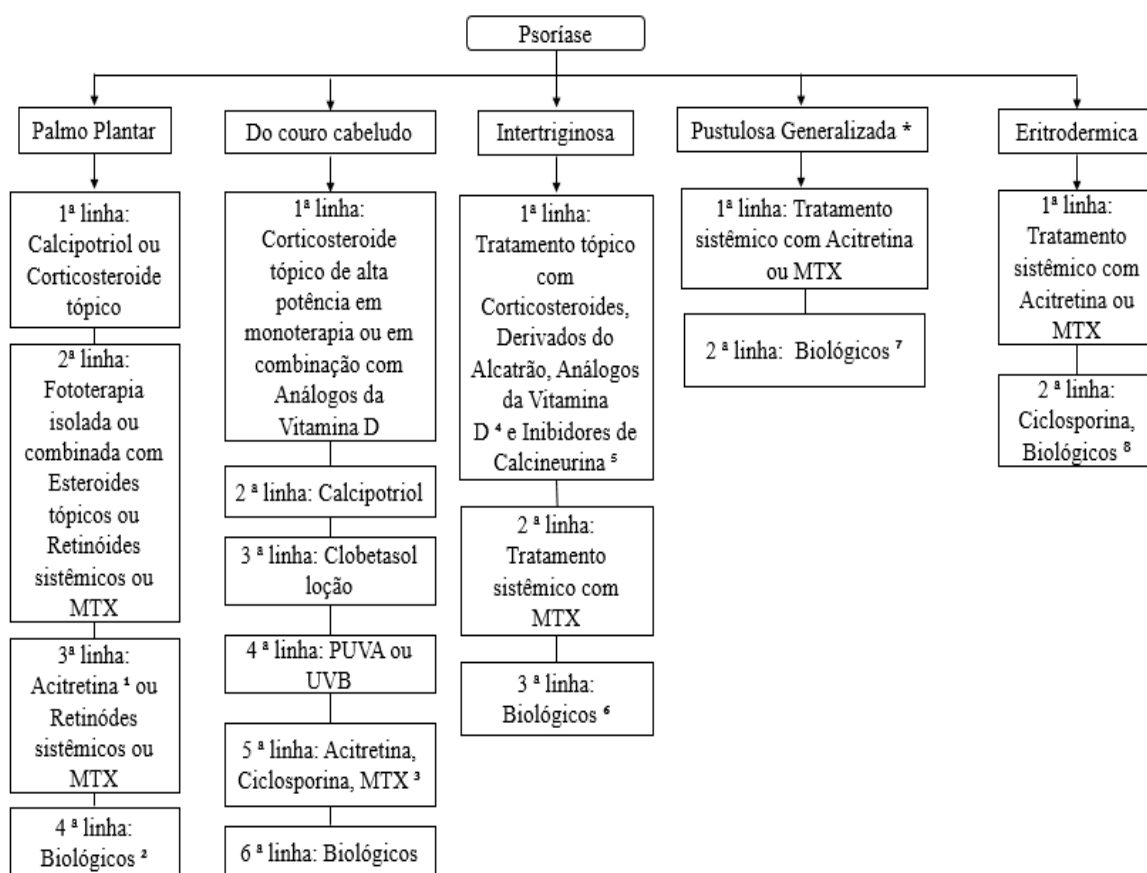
Psoríase

Palmo Plantar

1ª linha: Calcipotriol ou Corticosteroide tópico

2ª linha: Fototerapia isolada ou combinada com Esteroides tópicos ou Retinóides sistêmicos ou MTX

3ª linha: Acitretina ¹ ou Retinódes sistêmicos ou MTX

4 ª linha: Biológicos ²

Do couro cabeludo

1ª linha: Corticosteroide tópico de alta potência em monoterapia ou em combinação com Análogos da Vitamina D

2 ª linha: Calcipotriol

3 ª linha: Clobetasol loção

4 ª linha: PUVA ou UVB

5 ª linha: Acitretina, Ciclosporina, MTX ³

6 ª linha: Biológicos

Intertriginosa

1ª linha: Tratamento tópico com Corticosteroides, Derivados do Alcatrão, Análogos da Vitamina D ⁴ e Inibidores de Calcineurina ⁵

2 ª linha: Tratamento sistêmico com MTX

3 ª linha: Biológicos ⁶

Pustulosa Generalizada *

1ª linha: Tratamento sistêmico com Acitretina ou MTX

2 ª linha: Biológicos ⁷

Eritrodermica

1ª linha: Tratamento sistêmico com Acitretina ou MTX

2 ª linha: Ciclosporina, Biológicos ⁸